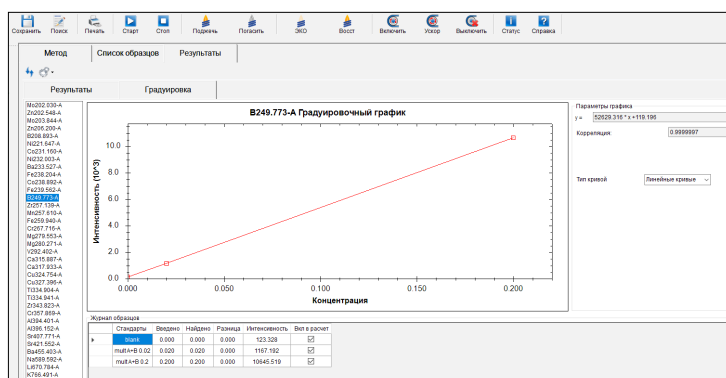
Сохранить Поиск Печать Старт Стоп Поджечь Погасить ЭКО Восст Включить Ускор Выключить Статус Справка

Метод | Список образцов | Результаты

Результаты | Градуировка

Mo202.030-A
Zn202.548-A
Mo203.844-A
Zn206.200-A
B208.893-A
Ni221.647-A
Co231.160-A
Ni232.003-A
Ba233.527-A
Fe238.204-A
Co238.892-A
Fe239.562-A
B249.773-A
Zr257.139-A
Mn257.610-A
Fe259.940-A
Cr267.716-A
Mg279.553-A
Mg280.271-A
V292.402-A
Ca315.887-A
Ca317.933-A
Cu324.754-A
Cu327.396-A
Ti334.904-A
Ti334.941-A
Zr343.823-A
Cr357.869-A
Al394.401-A
Al396.152-A
Sr407.771-A
Sr421.552-A
Ba455.403-A
Na589.592-A
Li670.784-A
K766.491-A

B249.773-A Градуировочный график

Интенсивность (10^3)

10.0
8.0
6.0
4.0
2.0
0.0

0.000 0.050 0.100 0.150 0.200

Концентрация

Параметры графика
y = 52629.316 * x +119.196
Корреляция 0.9999997

Тип кривой Линейные кривые

Журнал образцов

| | Стандарты | Введено | Найдено | Разница | Интенсивность | Вкл в расчет |
|---|---|---|---|---|---|---|
| ▸ | blank | 0.000 | 0.000 | 0.000 | 123.328 | ☑ |
| | mult A+B 0.02 | 0.020 | 0.020 | 0.000 | 1167.192 | ☑ |
| | mult A+B 0.2 | 0.200 | 0.200 | 0.000 | 10645.519 | ☑ |